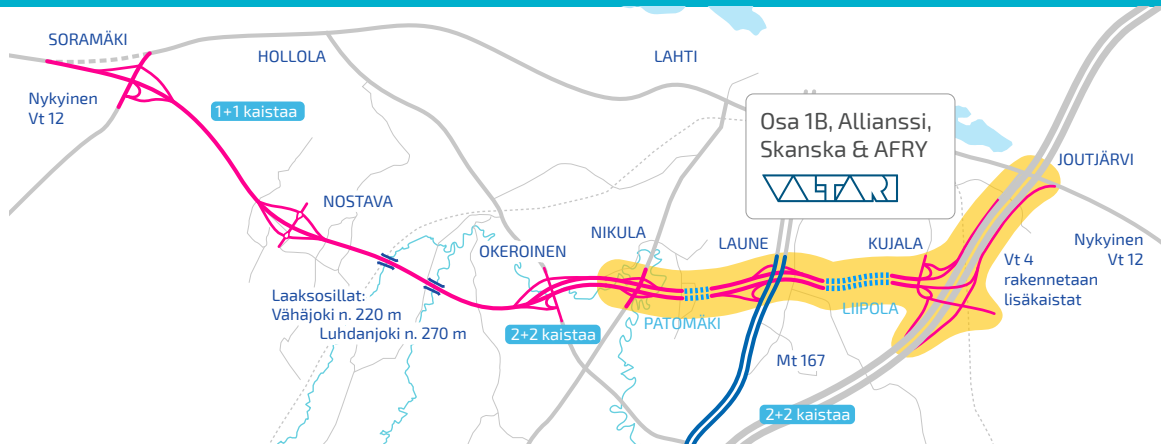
SORAMÄKI

HOLLOLA

LAHTI

Nykyinen Vt 12

1+1 kaistaa

Osa 1B, Allianssi, Skanska & AFRY

VALTARI

JOUTJÄRVI

NOSTAVA

NIKULA

OKEROINEN

LAUNE

KUJALA

Nykyinen Vt 12

Vt 4 rakennetaan lisäkaistat

Laaksosillat: Vähäjoki n. 220 m Luhdanjoki n. 270 m

2+2 kaistaa

PATOMÄKI

LIIPOLA

Mt 167

2+2 kaistaa